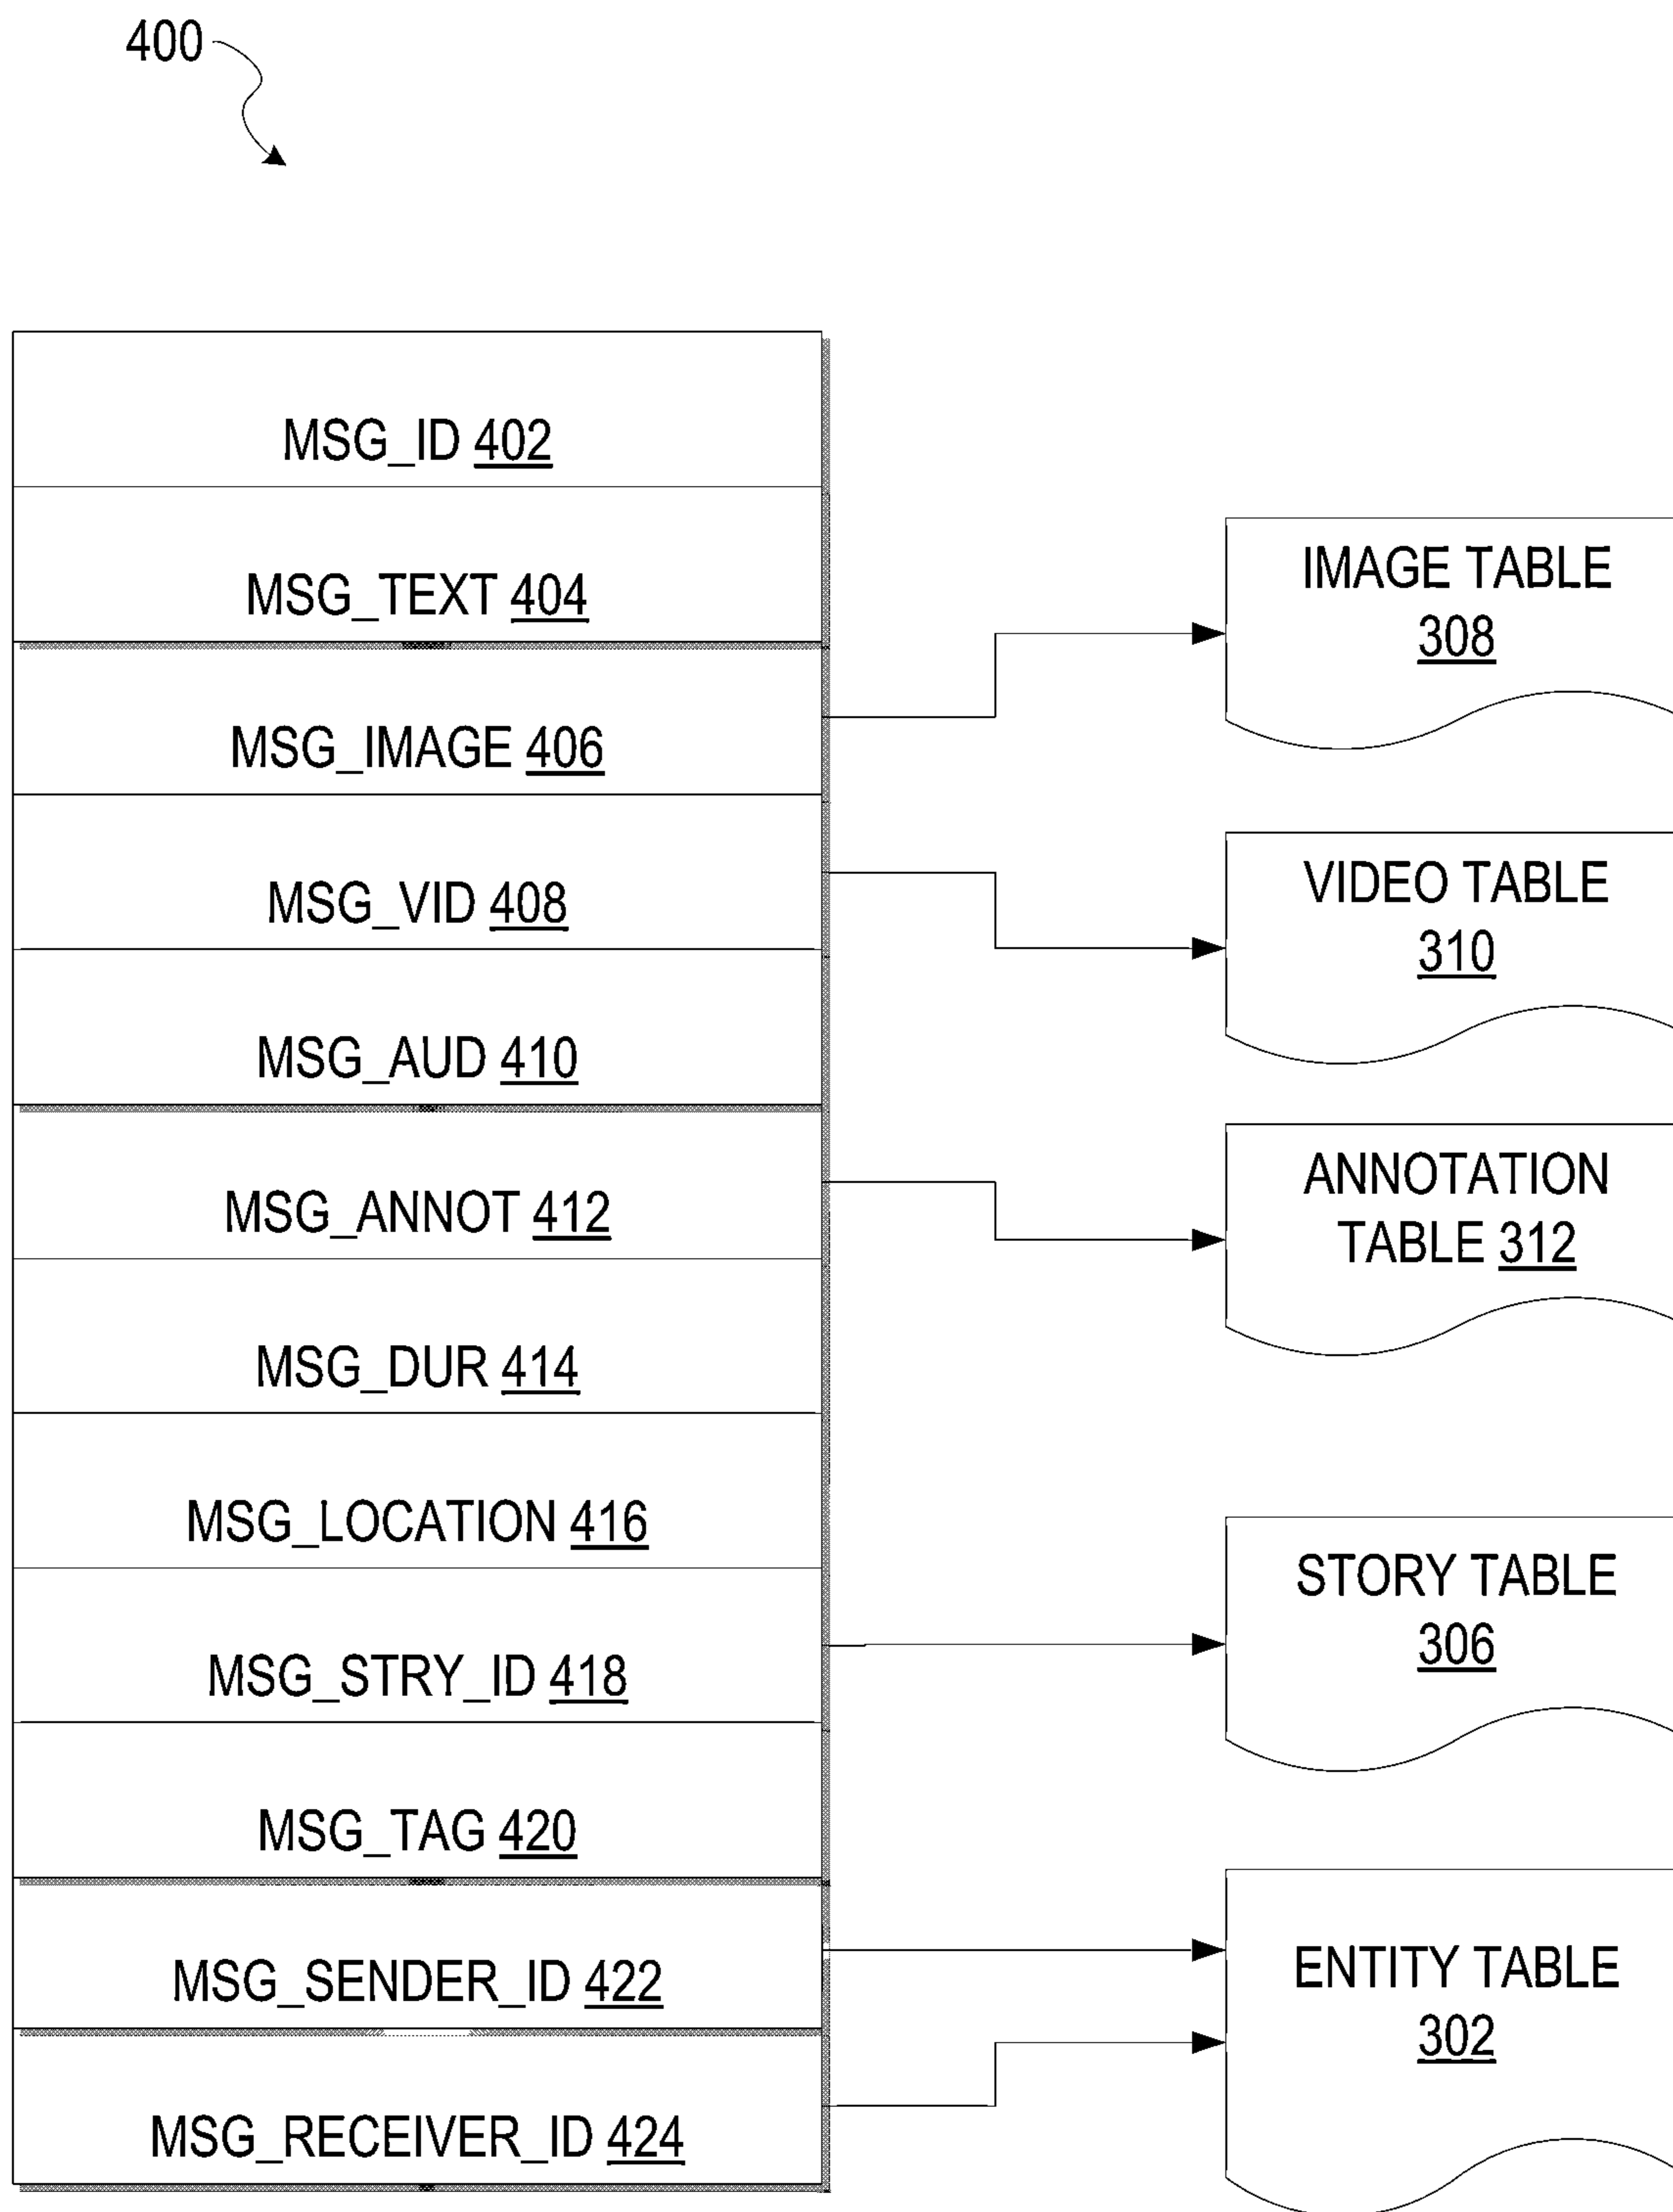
400

MSG_ID 402

MSG_TEXT 404

MSG_IMAGE 406

MSG_VID 408

MSG_AUD 410

MSG_ANNOT 412

MSG_DUR 414

MSG_LOCATION 416

MSG_STRY_ID 418

MSG_TAG 420

MSG_SENDER_ID 422

MSG_RECEIVER_ID 424

IMAGE TABLE 308

VIDEO TABLE 310

ANNOTATION TABLE 312

STORY TABLE 306

ENTITY TABLE 302